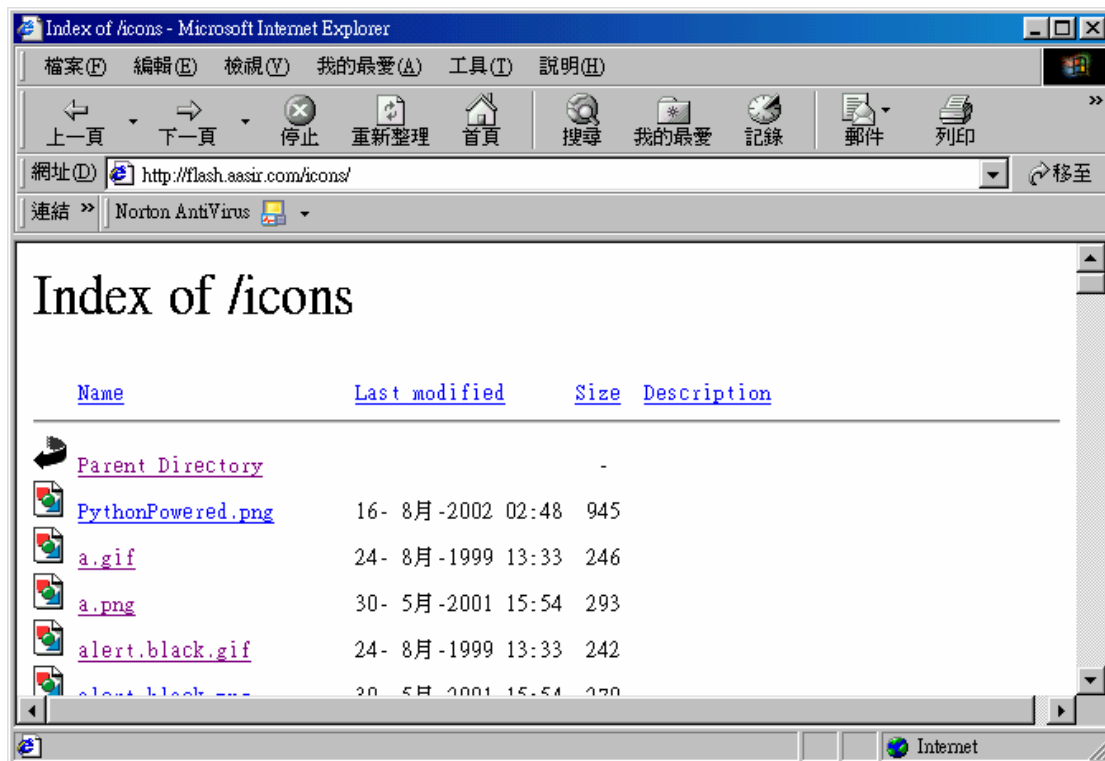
Index of /icons - Microsoft Internet Explorer

檔案(F) 編輯(E) 檢視(V) 我的最愛(A) 工具(T) 說明(H)

上一頁 下一頁 停止 重新整理 首頁 搜尋 我的最愛 記錄 郵件 列印

網址(D) http://flash.aasir.com/icons/ 移至

連結 » Norton AntiVirus

Index of /icons

| Name | Last modified | Size | Description |
|---|---|---|---|
| Parent Directory | | - | |
| PythonPowered.png | 16- 8月-2002 02:48 | 945 | |
| a.gif | 24- 8月-1999 13:33 | 246 | |
| a.png | 30- 5月-2001 15:54 | 293 | |
| alert.black.gif | 24- 8月-1999 13:33 | 242 | |
| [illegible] | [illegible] | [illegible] | |

Internet